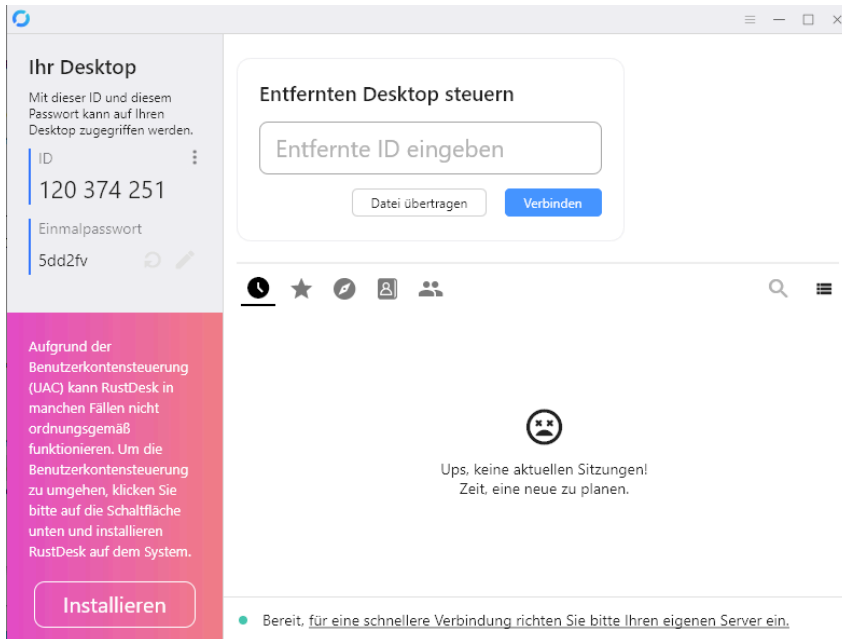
Ihr Desktop

Mit dieser ID und diesem Passwort kann auf Ihren Desktop zugegriffen werden.

ID

120 374 251

Einmalpasswort

5dd2fv

Aufgrund der Benutzerkontensteuerung (UAC) kann RustDesk in manchen Fällen nicht ordnungsgemäß funktionieren. Um die Benutzerkontensteuerung zu umgehen, klicken Sie bitte auf die Schaltfläche unten und installieren RustDesk auf dem System.

Installieren

Entfernten Desktop steuern

Entfernte ID eingeben

Datei übertragen

Verbinden

Ups, keine aktuellen Sitzungen!
Zeit, eine neue zu planen.

Bereit, für eine schnellere Verbindung richten Sie bitte Ihren eigenen Server ein.